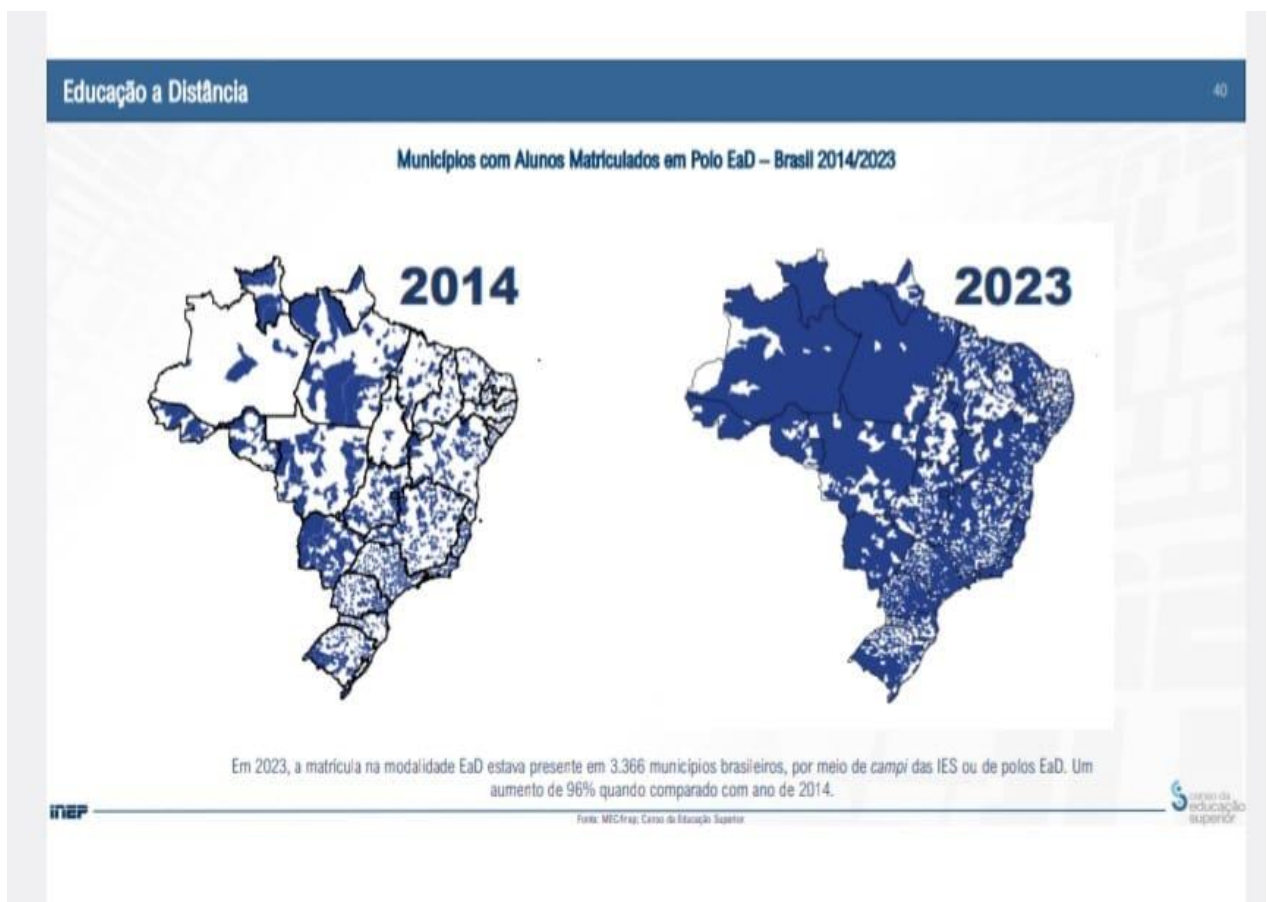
Educação a Distância

40

Municípios com Alunos Matriculados em Polo EaD – Brasil 2014/2023

2014

2023

Em 2023, a matrícula na modalidade EaD estava presente em 3.366 municípios brasileiros, por meio de campi das IES ou de polos EaD. Um aumento de 96% quando comparado com ano de 2014.

inep

Fonte: MEC/Inep; Censo da Educação Superior

Censo da educação superior